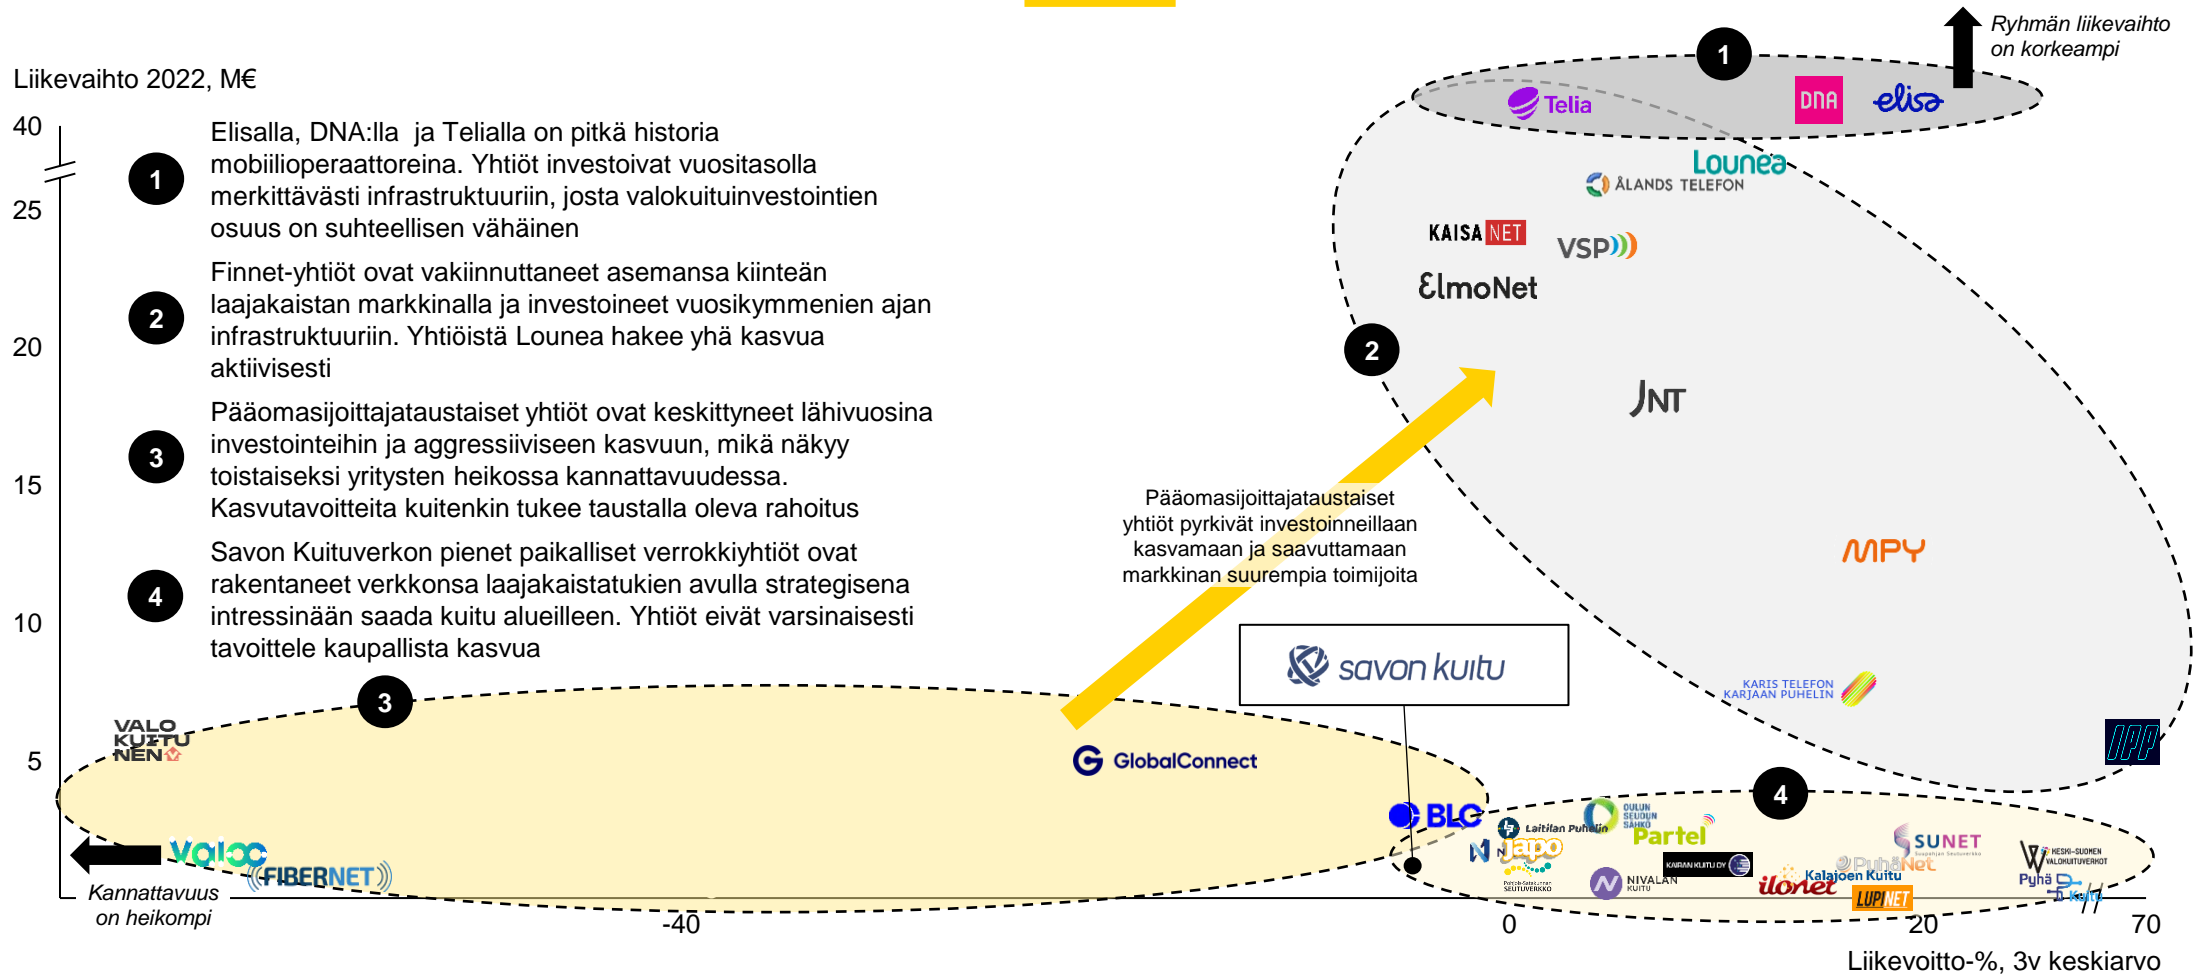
Ryhmän liikevaihto on korkeampi

Liikevaihto 2022, M€

40
25
20
15
10
5

1
Elisalla, DNA:lla ja Telialla on pitkä historia mobiilioperaattoreina. Yhtiöt investoivat vuositasolla merkittävästi infrastruktuuriin, josta valokuituinvestointien osuus on suhteellisen vähäinen

2
Finnet-yhtiöt ovat vakiinnuttaneet asemansa kiinteän laajakaistan markkinalla ja investoineet vuosikymmenien ajan infrastruktuuriin. Yhtiöistä Lounea hakee yhä kasvua aktiivisesti

3
Pääomasijoittajataustaiset yhtiöt ovat keskittyneet lähivuosina investointeihin ja aggressiiviseen kasvuun, mikä näkyy toistaiseksi yritysten heikossa kannattavuudessa. Kasvutavoitteita kuitenkin tukee taustalla oleva rahoitus

4
Savon Kuituverkon pienet paikalliset verrokkiyhtiöt ovat rakentaneet verkkonsa laajakaistatukien avulla strategisena intressinään saada kuitu alueilleen. Yhtiöt eivät varsinaisesti tavoittele kaupallista kasvua

1
Telia
DNA
elisa

Lounea
ÅLANDS TELEFON
KAISA NET
VSP
ElmoNet
2
JNT
MPY
KARIS TELEFON
KARJAAN PUHELIN
PPO

Pääomasijoittajataustaiset yhtiöt pyrkivät investoinneillaan kasvamaan ja saavuttamaan markkinan suurempia toimijoita

savon kuitu

3
VALO KUITU NEN
GlobalConnect
Valoo
FIBERNET

4
BLC
Laitilan Puhelin
OULUN SEUDUN SÄHKÖ
Partel
Japo
NIVALAN KUITU
KAIRAN KUITU OY
ilonet
PuhaNet
Kalajoen Kuitu
LUPINET
SUNET
KESKI-SUOMEN VALOKUITUVERKOT
Pyhä Kuitu

Kannattavuus on heikompi

-40
0
20
70
Liikevoitto-%, 3v keskiarvo